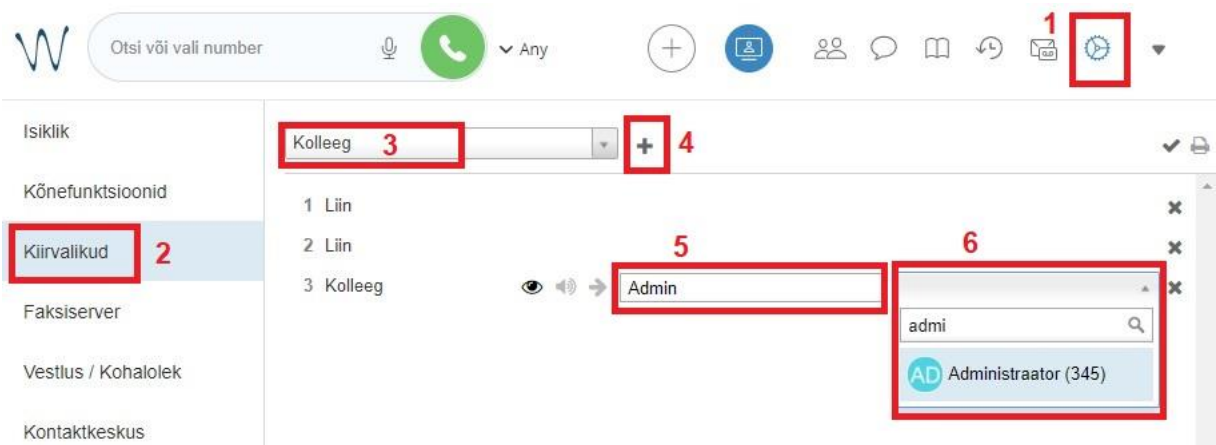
Otsi või vali number

Any

1

Isiklik

Kolleeg 3

4

Kõnefunktsioonid

1 Liin

Kiirvalikud 2

2 Liin

5

6

3 Kolleeg

Admin

Faksiserver

admi

Vestlus / Kohalolek

AD Administraator (345)

Kontaktkeskus